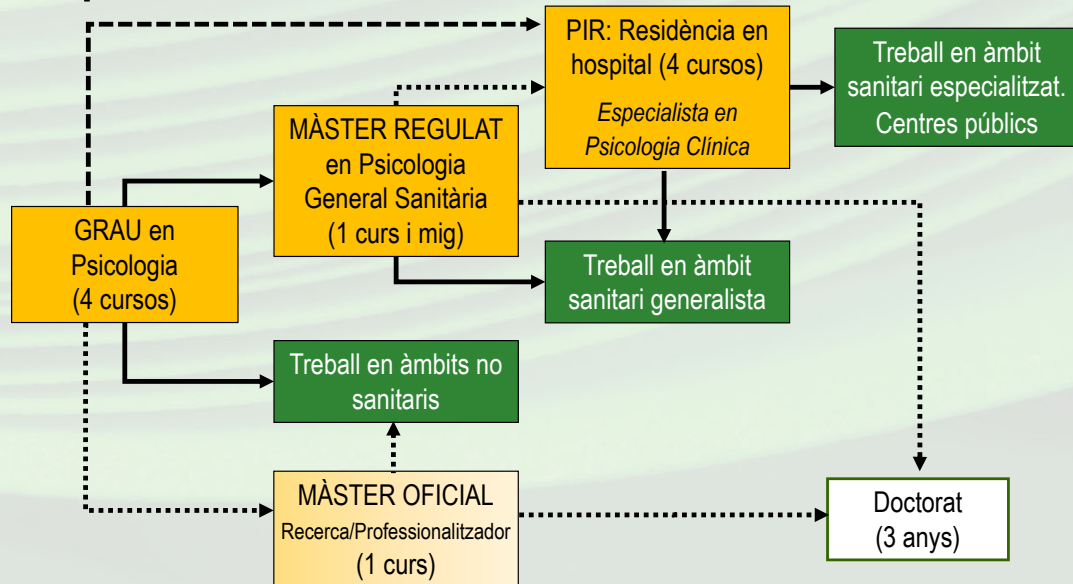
PIR: Residència en hospital (4 cursos)

*Especialista en Psicologia Clínica*

Treball en àmbit sanitari especialitzat. Centres públics

MÀSTER REGULAT en Psicologia General Sanitària (1 curs i mig)

GRAU en Psicologia (4 cursos)

Treball en àmbit sanitari generalista

Treball en àmbits no sanitaris

MÀSTER OFICIAL

Recerca/Professionalitzador

(1 curs)

Doctorat (3 anys)